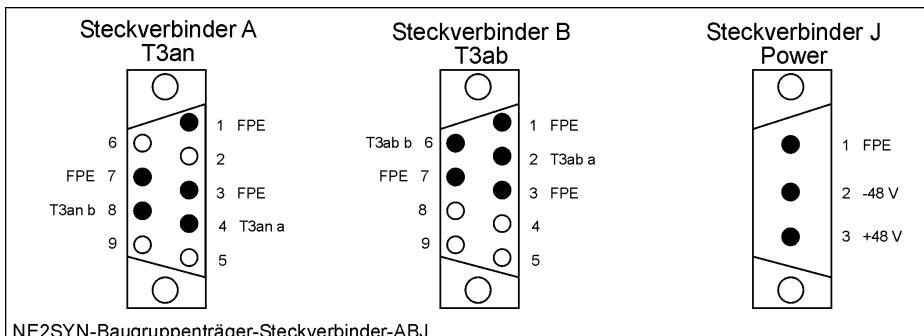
Steckverbinder A
T3an

6
FPE 7
T3an b 8
9

1 FPE
2
3 FPE
4 T3an a
5

Steckverbinder B
T3ab

T3ab b 6
FPE 7
8
9

1 FPE
2 T3ab a
3 FPE
4
5

Steckverbinder J
Power

1 FPE
2 -48 V
3 +48 V

NE2SYN-Baugruppenträger-Steckverbinder-ABJ